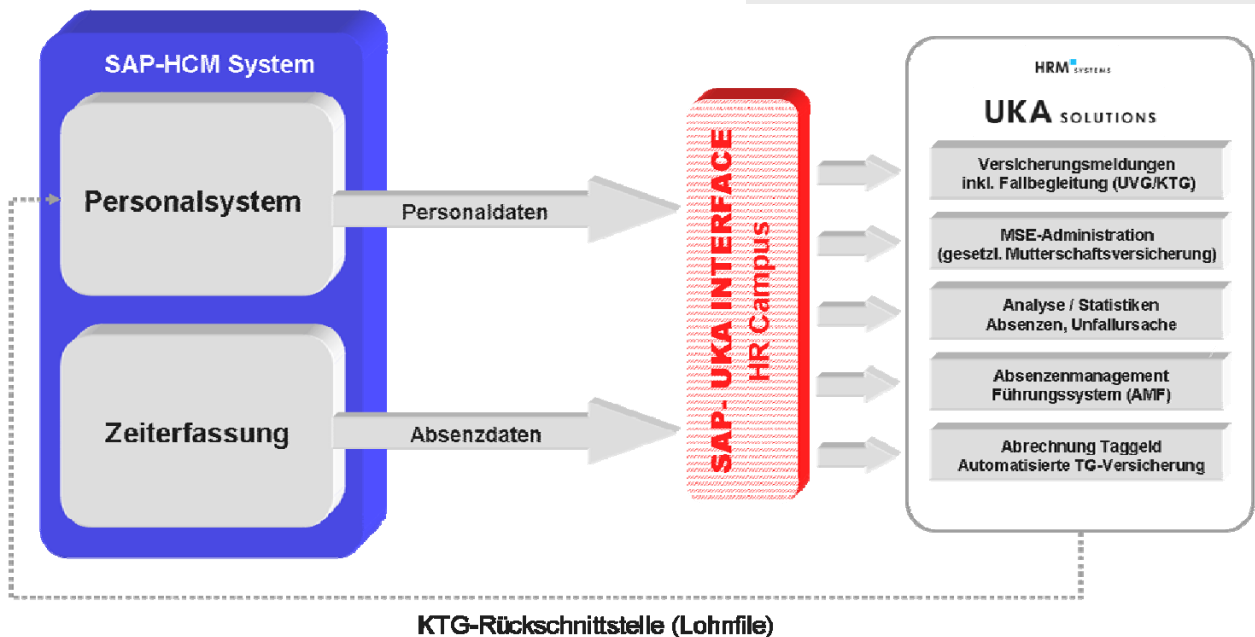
SAP-HCM System

Personalsystem

Zeiterfassung

Personaldaten

Absenzdaten

SAP- UKA INTERFACE
HR Campus

HRM SYSTEMS

UKA SOLUTIONS

Versicherungsmeldungen
inkl. Fallbegleitung (UVG/KTG)

MSE-Administration
(gesetzl. Mutterschaftsversicherung)

Analyse / Statistiken
Absenzen, Unfallursache

Absenzenmanagement
Führungssystem (AMF)

Abrechnung Taggeld
Automatisierte TG-Versicherung

KTG-Rückschnittstelle (Lohnfile)